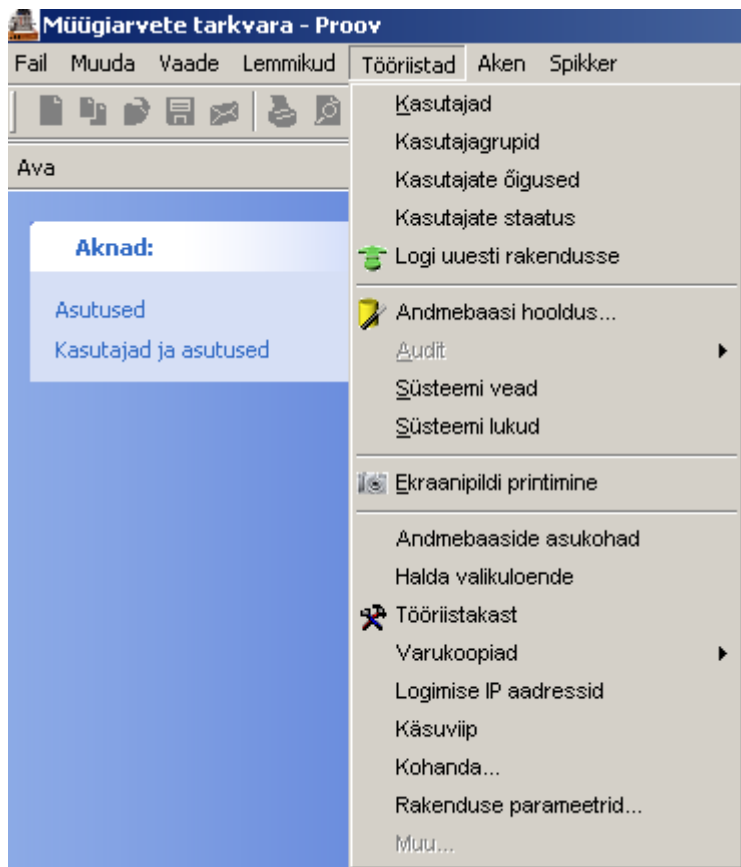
Müügiarvete tarkvara - Proov

Fail Muuda Vaade Lemmikud Tööriistad Aken Spikker

Ava

Aknad:

Asutused
Kasutajad ja asutused

Kasutajad
Kasutajagrupid
Kasutajate õigused
Kasutajate staatus
Logi uuesti rakendusse

Andmebaasi hooldus...
Audit
Süsteemi vead
Süsteemi lukud

Ekraanipildi printimine

Andmebaaside asukohad
Halda valikuloende
Tööriistakast
Varukoopiad
Logimise IP aadressid
Käsuviip
Kohanda...
Rakenduse parameetrid...
Muu...